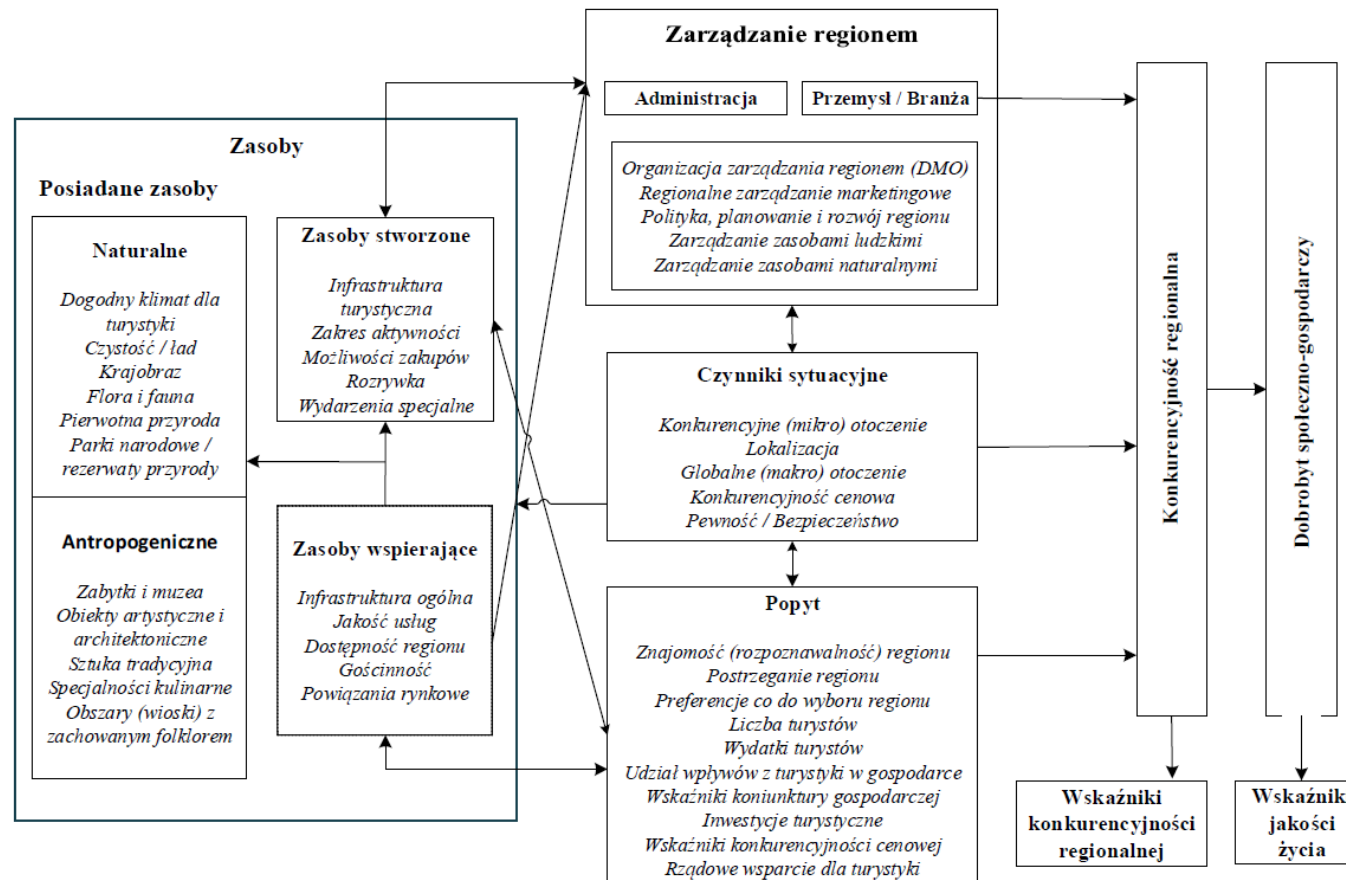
Zarządzanie regionem

Administracja

Przemysł / Branża

Organizacja zarządzania regionem (DMO)
Regionalne zarządzanie marketingowe
Polityka, planowanie i rozwój regionu
Zarządzanie zasobami ludzkimi
Zarządzanie zasobami naturalnymi

Zasoby

Posiadane zasoby

Naturalne

Dogodny klimat dla turystyki
Czystość / ład
Krajobraz
Flora i fauna
Pierwotna przyroda
Parki narodowe / rezerwaty przyrody

Antropogeniczne

Zabytki i muzea
Obiekty artystyczne i architektoniczne
Sztuka tradycyjna
Specjalności kulinarne
Obszary (wioski) z zachowanym folklorem

Zasoby stworzone

Infrastruktura turystyczna
Zakres aktywności
Możliwości zakupów
Rozrywka
Wydarzenia specjalne

Zasoby wspierające

Infrastruktura ogólna
Jakość usług
Dostępność regionu
Gościnność
Powiązania rynkowe

Czynniki sytuacyjne

Konkurencyjne (mikro) otoczenie
Lokalizacja
Globalne (makro) otoczenie
Konkurencyjność cenowa
Pewność / Bezpieczeństwo

Popyt

Znajomość (rozpoznawalność) regionu
Postrzeganie regionu
Preferencje co do wyboru regionu
Liczba turystów
Wydatki turystów
Udział wpływów z turystyki w gospodarce
Wskaźniki koniunktury gospodarczej
Inwestycje turystyczne
Wskaźniki konkurencyjności cenowej
Rządowe wsparcie dla turystyki

Konkurencyjność regionalna

Dobrobyt społeczno-gospodarczy

Wskaźniki konkurencyjności regionalnej

Wskaźnik jakości życia